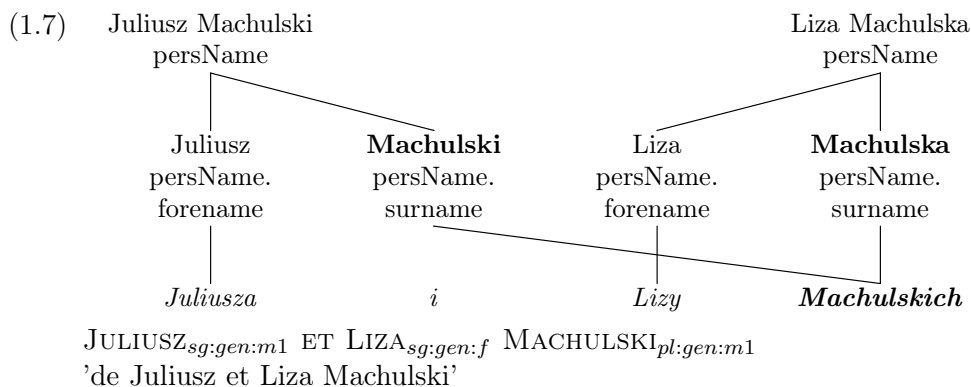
(1.7) Juliusz Machulski persName

Liza Machulska persName

Juliusz persName. forename

**Machulski** persName. surname

Liza persName. forename

**Machulska** persName. surname

*Juliusza* *i* *Lizy* ***Machulskich***

JULIUSZ$_{sg:gen:m1}$ ET LIZA$_{sg:gen:f}$ MACHULSKI$_{pl:gen:m1}$
'de Juliusz et Liza Machulski'